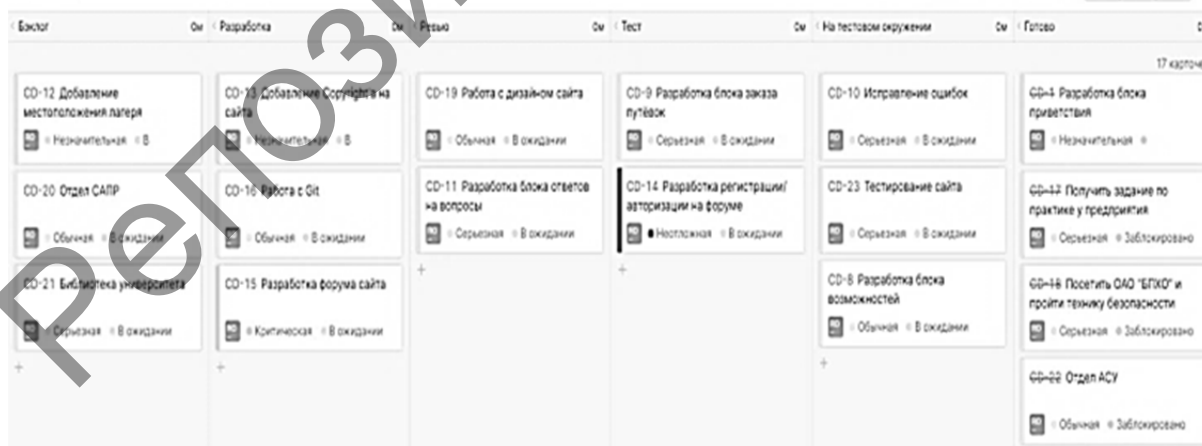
Бэклог 0м | Разработка 0м | Ревью 0м | Тест 0м | На тестовом окружении 0м | Готово

17 карточ

CD-12 Добавление местоположения лагеря
Незначительная В

CD-20 Отдел САПР
Обычная В ожидании

CD-21 Библиотека университета
Серьезная В ожидании

CD-13 Добавление Copyrights на сайта
Незначительная В

CD-16 Работа с Git
Обычная В ожидании

CD-15 Разработка форума сайта
Критическая В ожидании

CD-19 Работа с дизайном сайта
Обычная В ожидании

CD-11 Разработка блока ответов на вопросы
Серьезная В ожидании

CD-9 Разработка блока заказа путёвок
Серьезная В ожидании

CD-14 Разработка регистрации/авторизации на форуме
Несложная В ожидании

CD-10 Исправление ошибок
Серьезная В ожидании

CD-23 Тестирование сайта
Серьезная В ожидании

CD-8 Разработка блока возможностей
Обычная В ожидании

CD-4 Разработка блока приветствия
Незначительная

CD-17 Получить задание по практике у предприятия
Серьезная Заблокировано

CD-18 Посетить ОАО "БПХО" и пройти технику безопасности
Серьезная Заблокировано

CD-22 Отдел АСУ
Обычная Заблокировано

Репозиторий